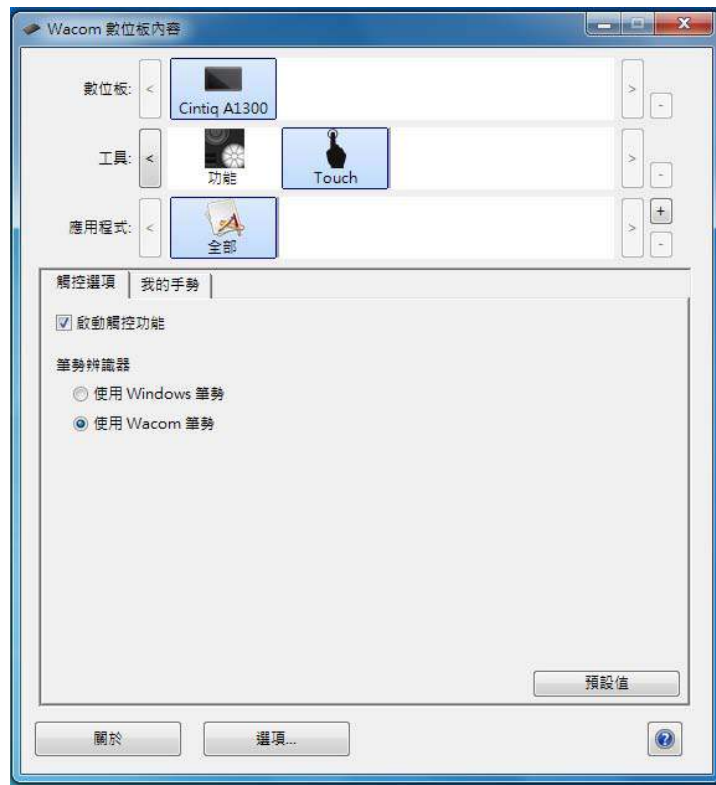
Wacom 數位板內容

數位板: < Cintiq A1300 > -

工具: < 功能 Touch > -

應用程式: < 全部 > + -

觸控選項 | 我的手勢

☑ 啟動觸控功能

筆勢辨識器

使用 Windows 筆勢

使用 Wacom 筆勢

預設值

關於

選項...

?